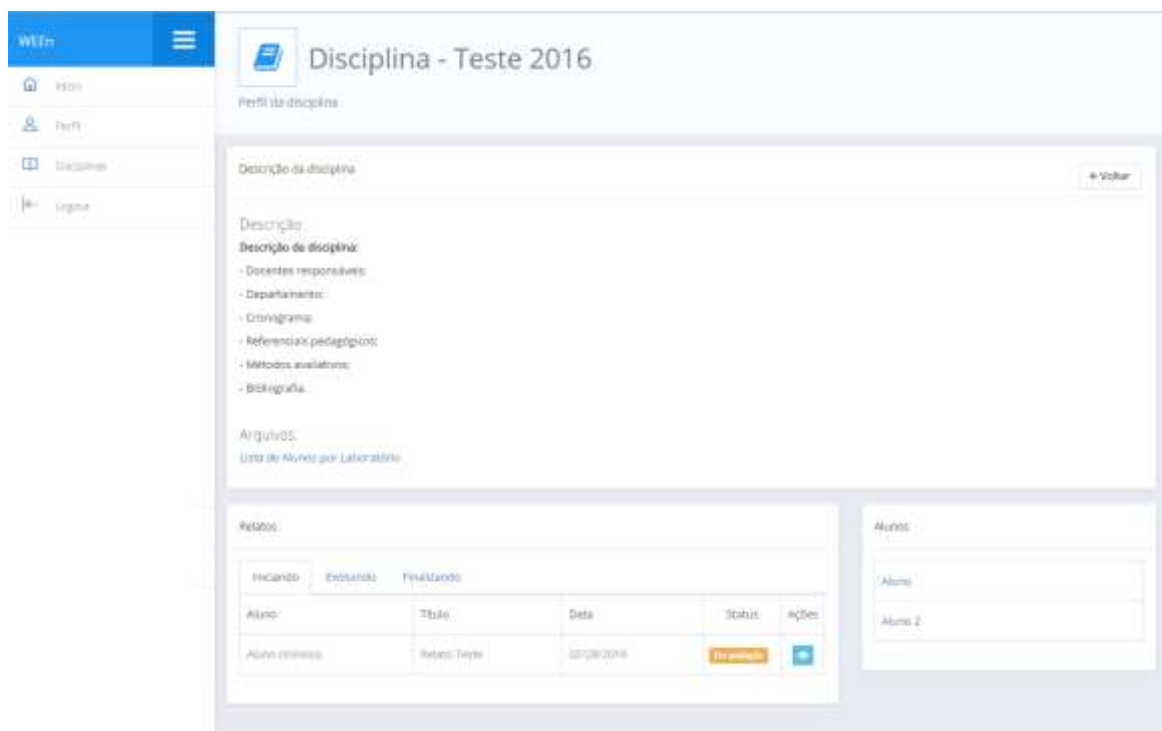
WEEn

Início

Perfil

Disciplinas

Logout

Disciplina - Teste 2016

Perfil da disciplina

Descrição da disciplina

← Voltar

Descrição

Descrição da disciplina:

- Docentes responsáveis:

- Departamento:

- Cronograma:

- Referenciais pedagógicos:

- Métodos avaliativos:

- Bibliografia.

Arquivos:

Lista de Alunos por Laboratório

Relatos

Iniciando | Evoluindo | Finalizando

| Aluno | Título | Data | Status | Ações |
|---|---|---|---|---|
| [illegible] | Relato Teste | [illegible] | Em avaliação | |

Alunos

Aluno

Aluno 2